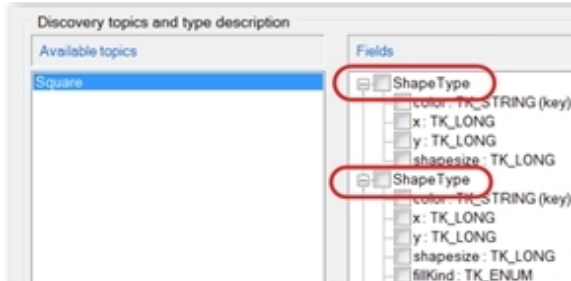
Discovery topics and type description

Available topics

Square

Fields

ShapeType
color : TK_STRING (key)
x: TK_LONG
y: TK_LONG
shapesize : TK_LONG
ShapeType
color : TK_STRING (key)
x: TK_LONG
y: TK_LONG
shapesize : TK_LONG
fillKind : TK_ENUM